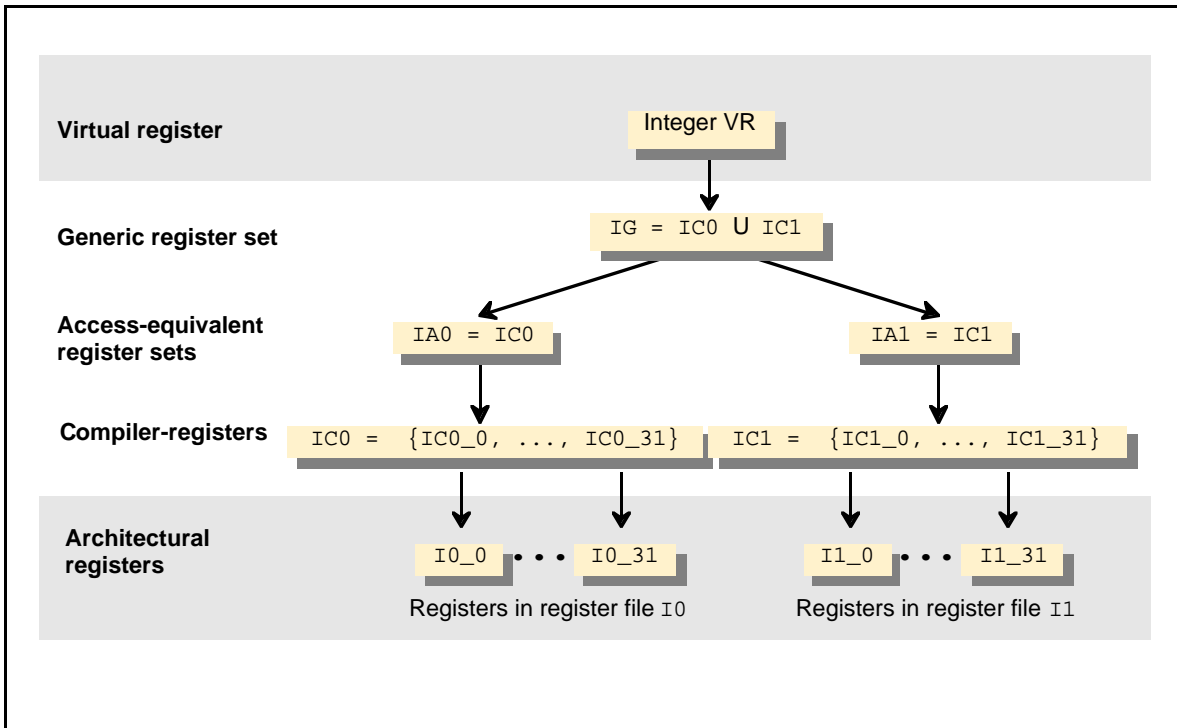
Virtual register

Integer VR

Generic register set

IG = IC0 U IC1

Access-equivalent register sets

IA0 = IC0

IA1 = IC1

Compiler-registers

IC0 = {IC0_0, ..., IC0_31}

IC1 = {IC1_0, ..., IC1_31}

Architectural registers

I0_0 • • • I0_31

Registers in register file I0

I1_0 • • • I1_31

Registers in register file I1